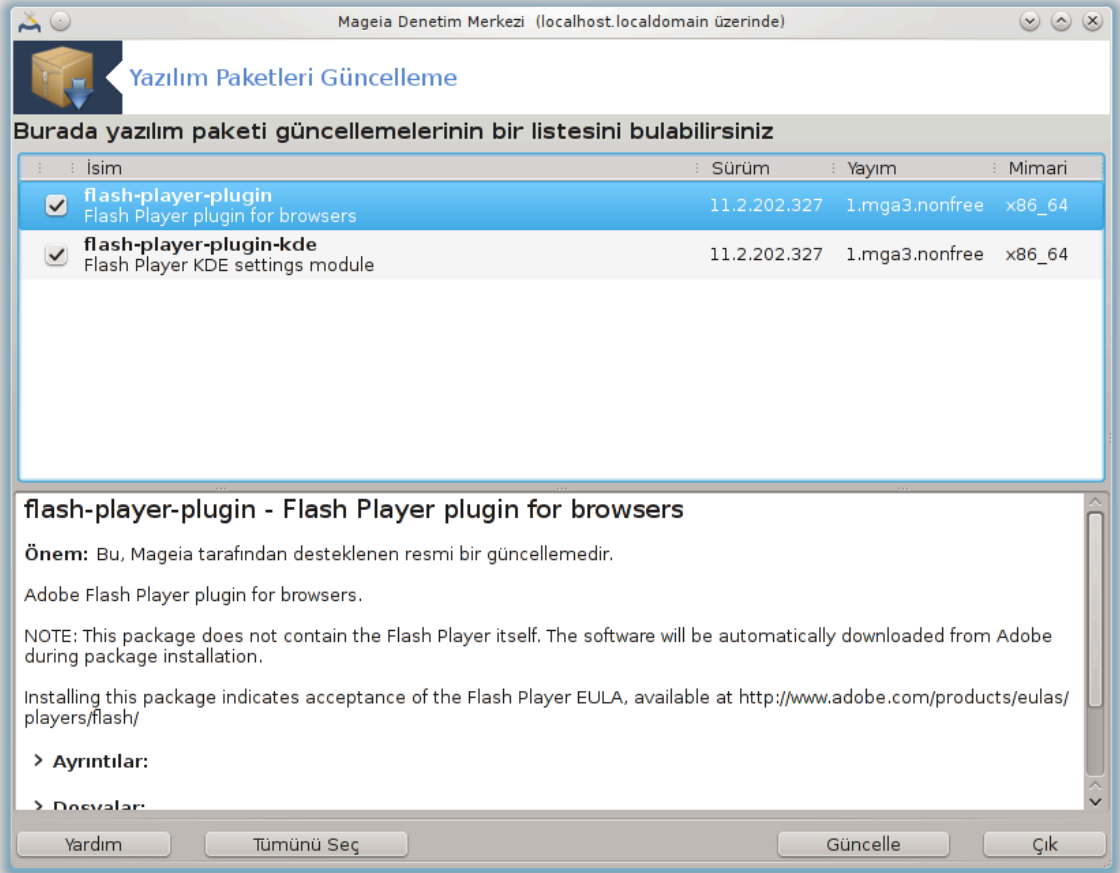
Mageia Denetim Merkezi (localhost.localdomain üzerinde)

Yazılım Paketleri Güncelleme

Burada yazılım paketi güncellemelerinin bir listesini bulabilirsiniz

| İsim | Sürüm | Yayım | Mimari |
|---|---|---|---|
| flash-player-plugin Flash Player plugin for browsers | 11.2.202.327 | 1.mga3.nonfree | x86_64 |
| flash-player-plugin-kde Flash Player KDE settings module | 11.2.202.327 | 1.mga3.nonfree | x86_64 |

flash-player-plugin - Flash Player plugin for browsers

Önem: Bu, Mageia tarafından desteklenen resmi bir güncellemedir.

Adobe Flash Player plugin for browsers.

NOTE: This package does not contain the Flash Player itself. The software will be automatically downloaded from Adobe during package installation.

Installing this package indicates acceptance of the Flash Player EULA, available at http://www.adobe.com/products/eulas/players/flash/

Ayrıntılar:

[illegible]

Yardım Tümünü Seç Güncelle Çık